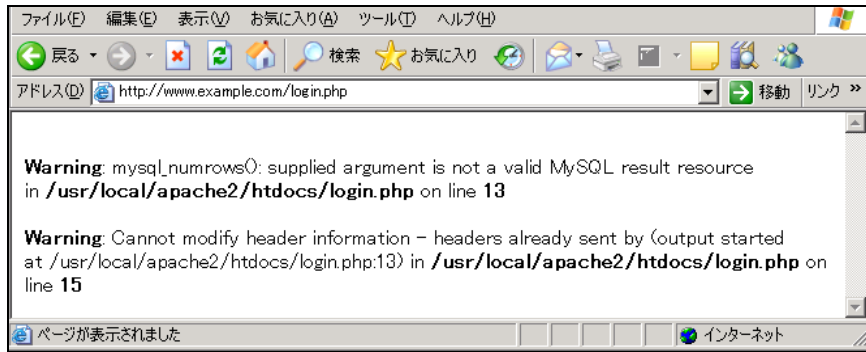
ファイル(F) 編集(E) 表示(V) お気に入り(A) ツール(T) ヘルプ(H)

戻る 検索 お気に入り

アドレス(D) http://www.example.com/login.php 移動 リンク »

**Warning**: mysql_numrows(): supplied argument is not a valid MySQL result resource in **/usr/local/apache2/htdocs/login.php** on line **13**

**Warning**: Cannot modify header information - headers already sent by (output started at /usr/local/apache2/htdocs/login.php:13) in **/usr/local/apache2/htdocs/login.php** on line **15**

ページが表示されました インターネット